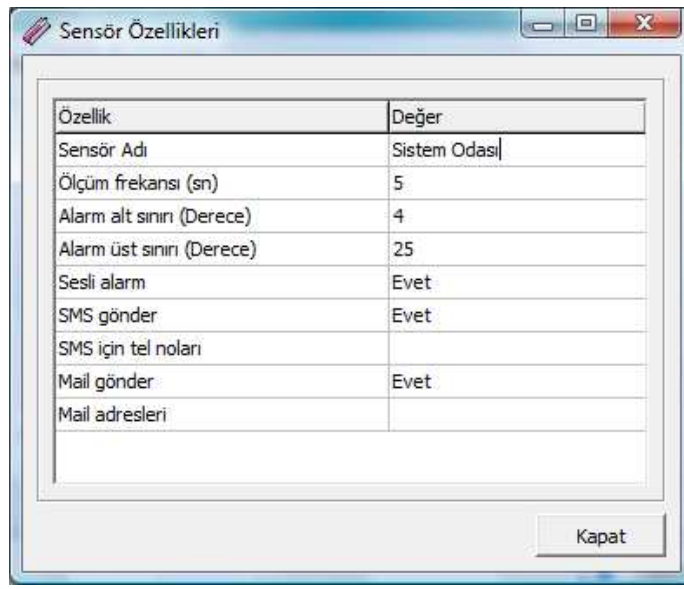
Sensör Özellikleri

| Özellik | Değer |
|---|---|
| Sensör Adı | Sistem Odası |
| Ölçüm frekansı (sn) | 5 |
| Alarm alt sınırı (Derece) | 4 |
| Alarm üst sınırı (Derece) | 25 |
| Sesli alarm | Evet |
| SMS gönder | Evet |
| SMS için tel noları | |
| Mail gönder | Evet |
| Mail adresleri | |

Kapat